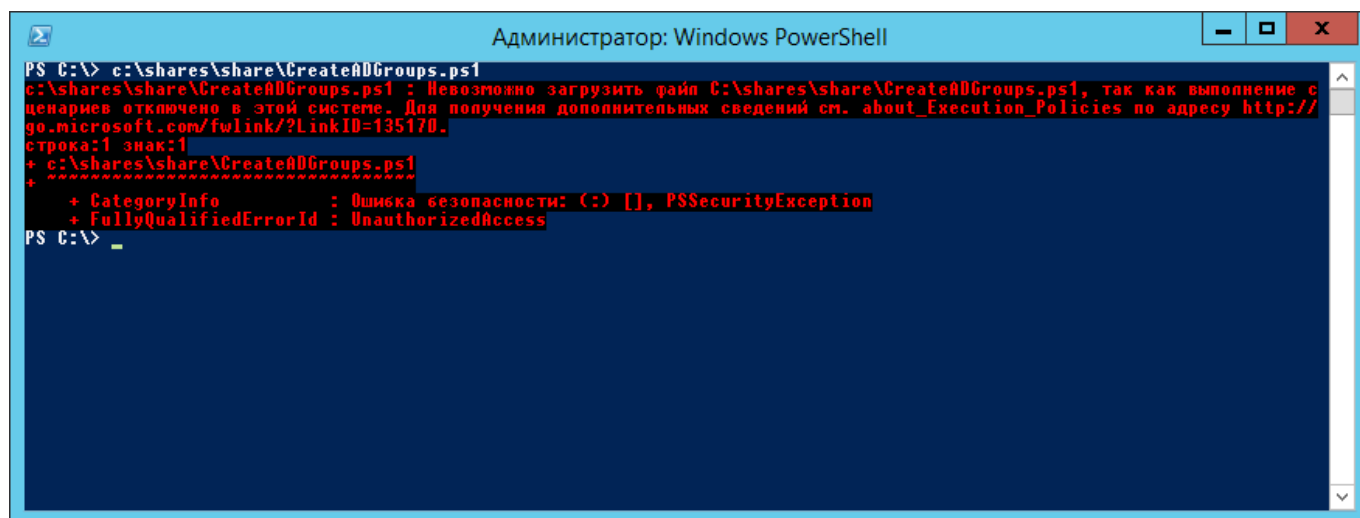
Администратор: Windows PowerShell

PS C:\> c:\shares\share\CreateADGroups.ps1
c:\shares\share\CreateADGroups.ps1 : Невозможно загрузить файл C:\shares\share\CreateADGroups.ps1, так как выполнение сценариев отключено в этой системе. Для получения дополнительных сведений см. about_Execution_Policies по адресу http://go.microsoft.com/fwlink/?LinkID=135170.
строка:1 знак:1
+ c:\shares\share\CreateADGroups.ps1
+ ~~~~~~~~~~~~~~~~~~~~~~~~~~~~~~~~~~
    + CategoryInfo          : Ошибка безопасности: (:) [], PSSecurityException
    + FullyQualifiedErrorId : UnauthorizedAccess
PS C:\> _